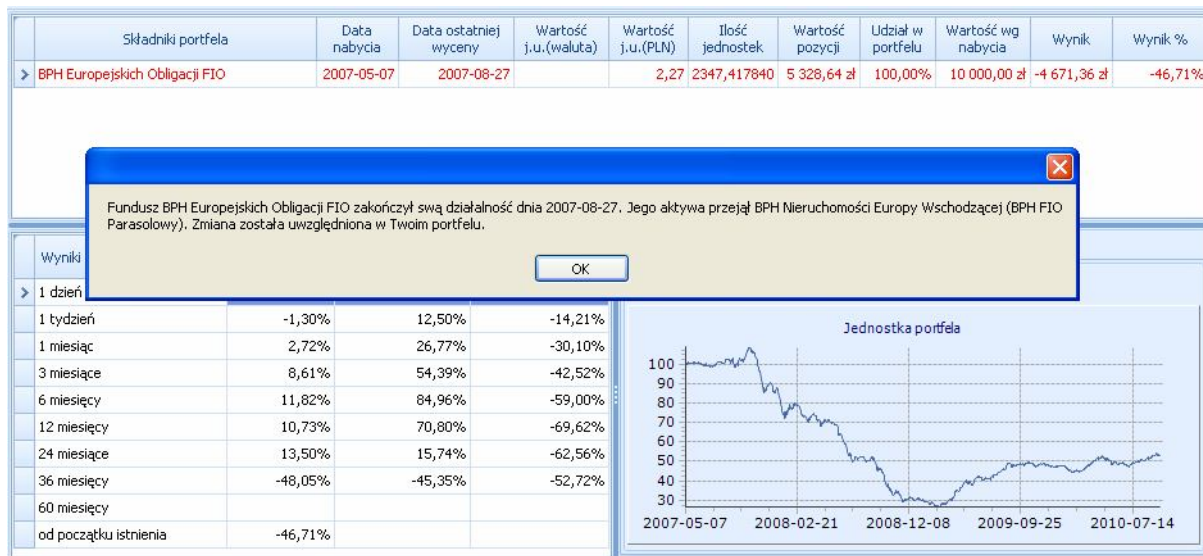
| | Składniki portfela | Data nabycia | Data ostatniej wyceny | Wartość j.u.(waluta) | Wartość j.u.(PLN) | Ilość jednostek | Wartość pozycji | Udział w portfelu | Wartość wg nabycia | Wynik | Wynik % |
|---|---|---|---|---|---|---|---|---|---|---|---|
| > | BPH Europejskich Obligacji FIO | 2007-05-07 | 2007-08-27 | | 2,27 | 2347,417840 | 5 328,64 zł | 100,00% | 10 000,00 zł | -4 671,36 zł | -46,71% |

Fundusz BPH Europejskich Obligacji FIO zakończył swą działalność dnia 2007-08-27. Jego aktywa przejął BPH Nieruchomości Europy Wschodzącej (BPH FIO Parasolowy). Zmiana została uwzględniona w Twoim portfelu.

OK

| Wyniki | | | |
|---|---|---|---|
| > 1 dzień | | | |
| 1 tydzień | -1,30% | 12,50% | -14,21% |
| 1 miesiąc | 2,72% | 26,77% | -30,10% |
| 3 miesiące | 8,61% | 54,39% | -42,52% |
| 6 miesięcy | 11,82% | 84,96% | -59,00% |
| 12 miesięcy | 10,73% | 70,80% | -69,62% |
| 24 miesiące | 13,50% | 15,74% | -62,56% |
| 36 miesięcy | -48,05% | -45,35% | -52,72% |
| 60 miesięcy | | | |
| od początku istnienia | -46,71% | | |

Jednostka portfela

100
90
80
70
60
50
40
30

2007-05-07 2008-02-21 2008-12-08 2009-09-25 2010-07-14